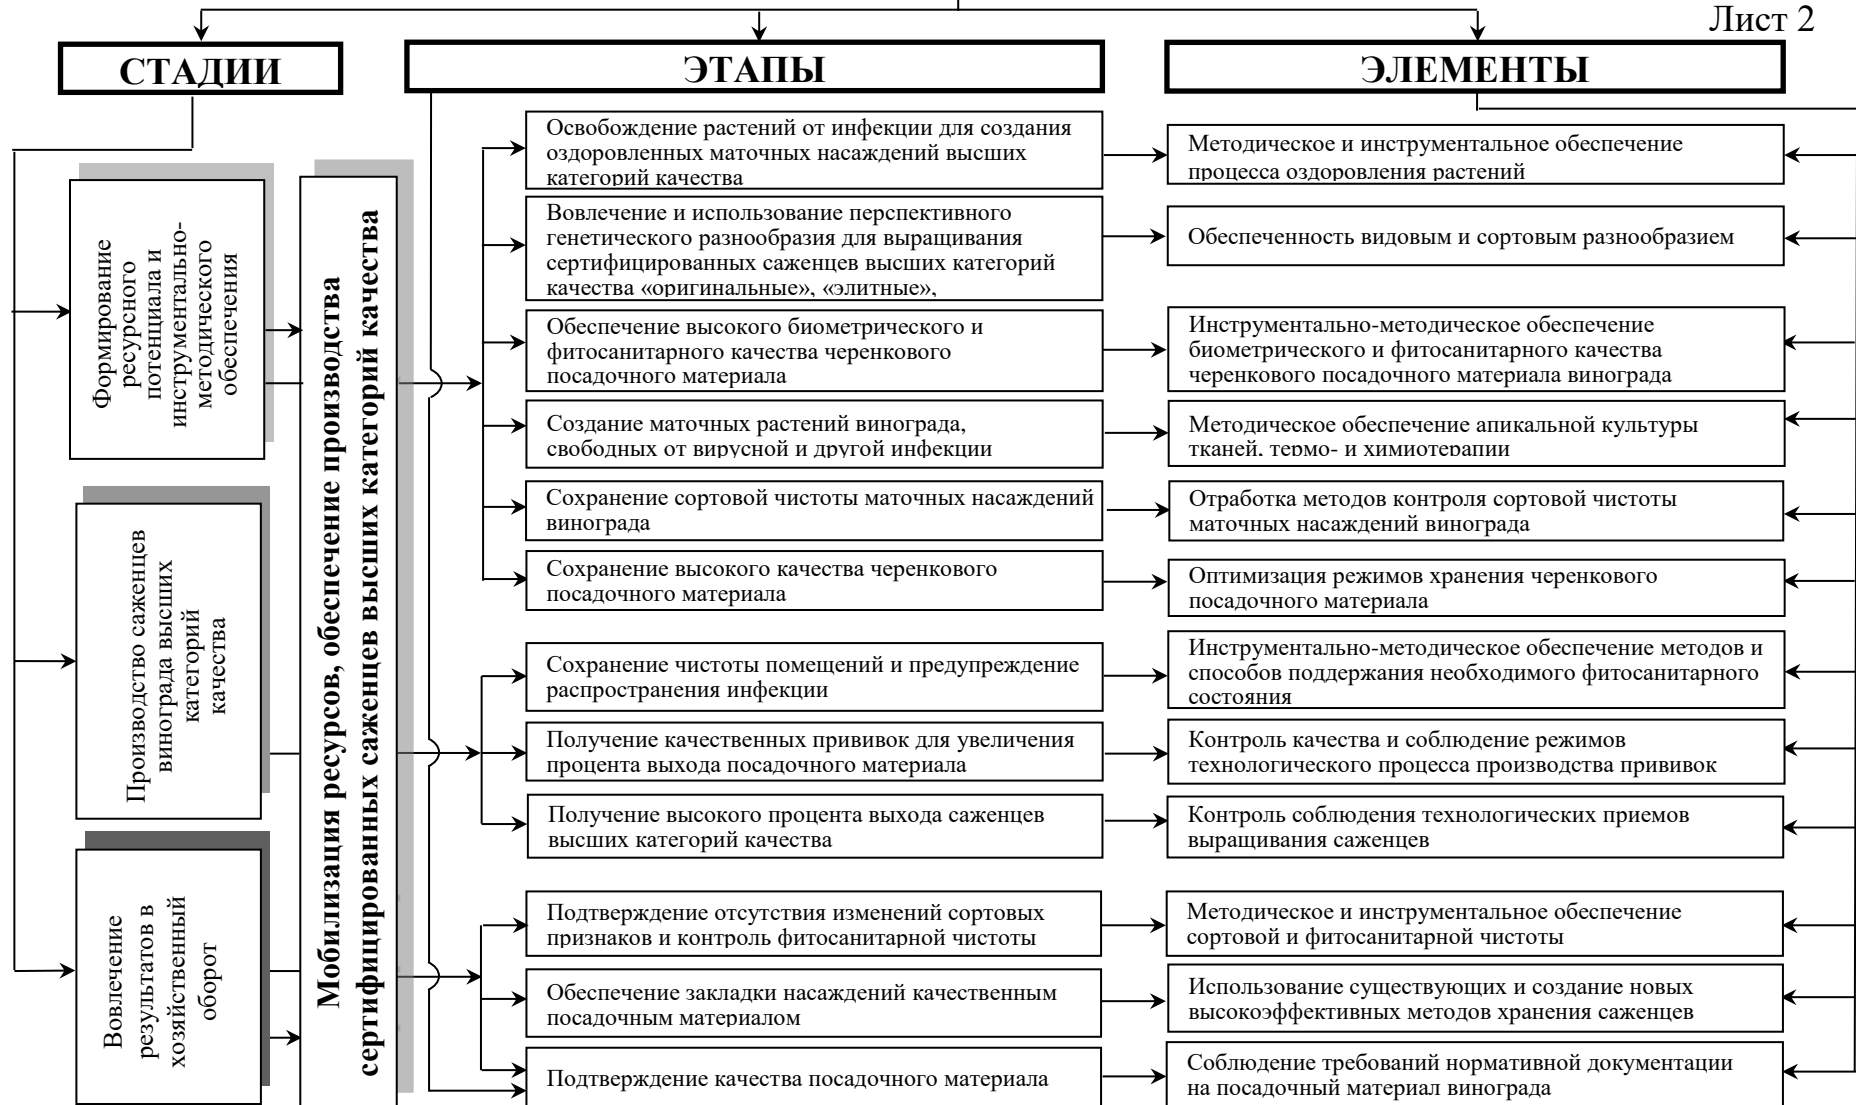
Лист 2

СТАДИИ

ЭТАПЫ

ЭЛЕМЕНТЫ

Формирование ресурсного потенциала и инструментально-методического обеспечения

Производство саженцев винограда высших категорий качества

Вовлечение результатов в хозяйственный оборот

Мобилизация ресурсов, обеспечение производства сертифицированных саженцев высших категорий качества

Освобождение растений от инфекции для создания оздоровленных маточных насаждений высших категорий качества

Вовлечение и использование перспективного генетического разнообразия для выращивания сертифицированных саженцев высших категорий качества «оригинальные», «элитные»,

Обеспечение высокого биометрического и фитосанитарного качества черенкового посадочного материала

Создание маточных растений винограда, свободных от вирусной и другой инфекции

Сохранение сортовой чистоты маточных насаждений винограда

Сохранение высокого качества черенкового посадочного материала

Сохранение чистоты помещений и предупреждение распространения инфекции

Получение качественных прививок для увеличения процента выхода посадочного материала

Получение высокого процента выхода саженцев высших категорий качества

Подтверждение отсутствия изменений сортовых признаков и контроль фитосанитарной чистоты

Обеспечение закладки насаждений качественным посадочным материалом

Подтверждение качества посадочного материала

Методическое и инструментальное обеспечение процесса оздоровления растений

Обеспеченность видовым и сортовым разнообразием

Инструментально-методическое обеспечение биометрического и фитосанитарного качества черенкового посадочного материала винограда

Методическое обеспечение апикальной культуры тканей, термо- и химиотерапии

Отработка методов контроля сортовой чистоты маточных насаждений винограда

Оптимизация режимов хранения черенкового посадочного материала

Инструментально-методическое обеспечение методов и способов поддержания необходимого фитосанитарного состояния

Контроль качества и соблюдение режимов технологического процесса производства прививок

Контроль соблюдения технологических приемов выращивания саженцев

Методическое и инструментальное обеспечение сортовой и фитосанитарной чистоты

Использование существующих и создание новых высокоэффективных методов хранения саженцев

Соблюдение требований нормативной документации на посадочный материал винограда